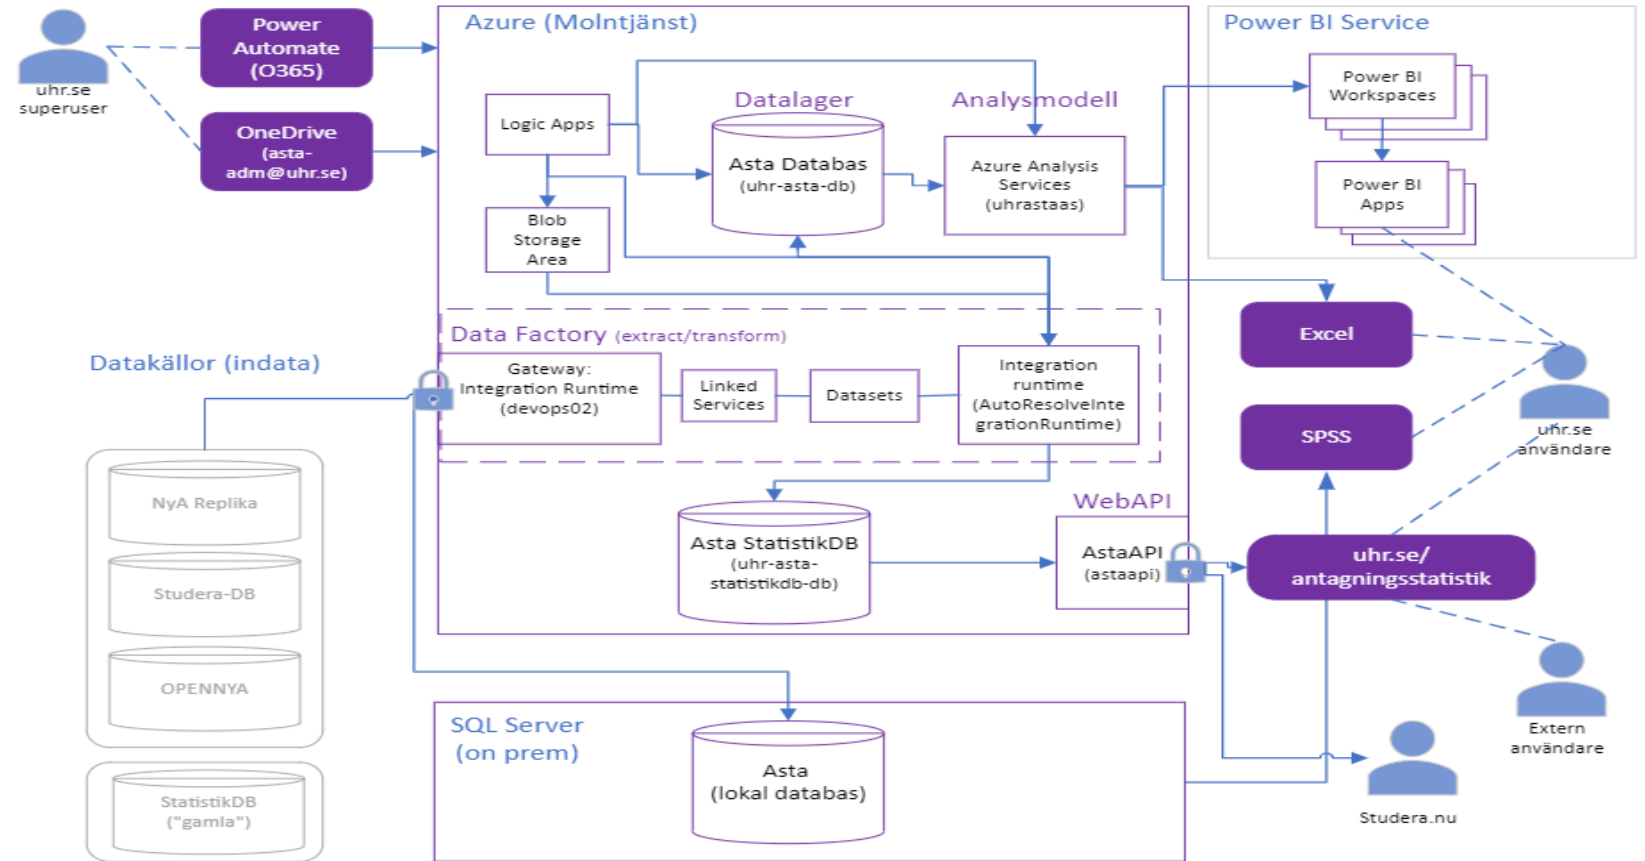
uhr.se superuser

Power Automate (O365)

OneDrive (asta-adm@uhr.se)

Azure (Molntjänst)

Logic Apps

Datalager

Asta Databas (uhr-asta-db)

Analysmodell

Azure Analysis Services (uhrastaas)

Blob Storage Area

Power BI Service

Power BI Workspaces

Power BI Apps

Excel

SPSS

uhr.se användare

Data Factory (extract/transform)

Gateway: Integration Runtime (devops02)

Linked Services

Datasets

Integration runtime (AutoResolveIntegrationRuntime)

Datakällor (indata)

NyA Replika

Studera-DB

OPENNYA

StatistikDB ("gamla")

WebAPI

Asta StatistikDB (uhr-asta-statistikdb-db)

AstaAPI (astaapi)

uhr.se/ antagningsstatistik

Extern användare

SQL Server (on prem)

Asta (lokal databas)

Studera.nu